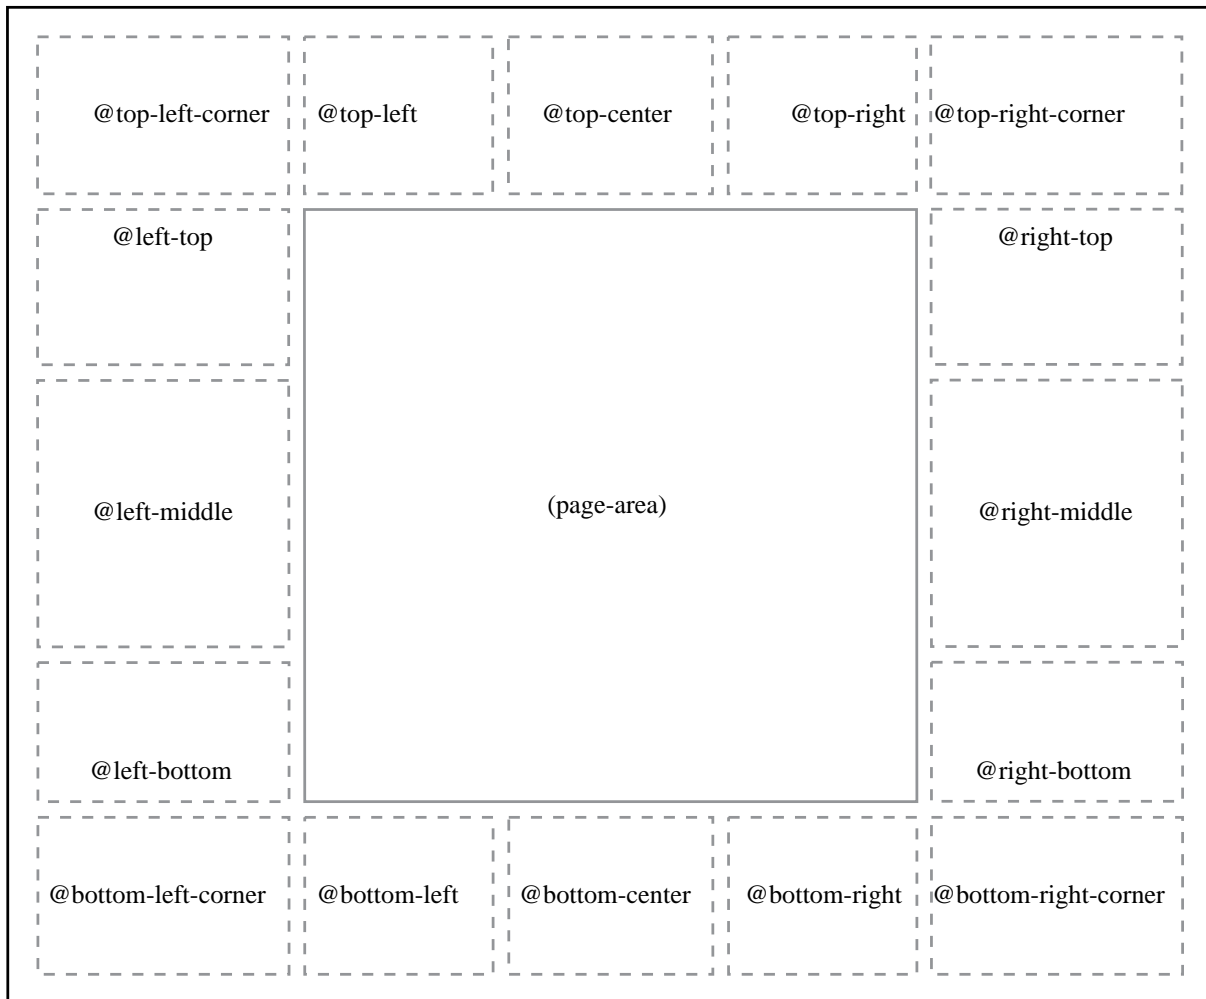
@top-left-corner @top-left @top-center @top-right @top-right-corner

@left-top

@right-top

@left-middle

(page-area)

@right-middle

@left-bottom

@right-bottom

@bottom-left-corner @bottom-left @bottom-center @bottom-right @bottom-right-corner